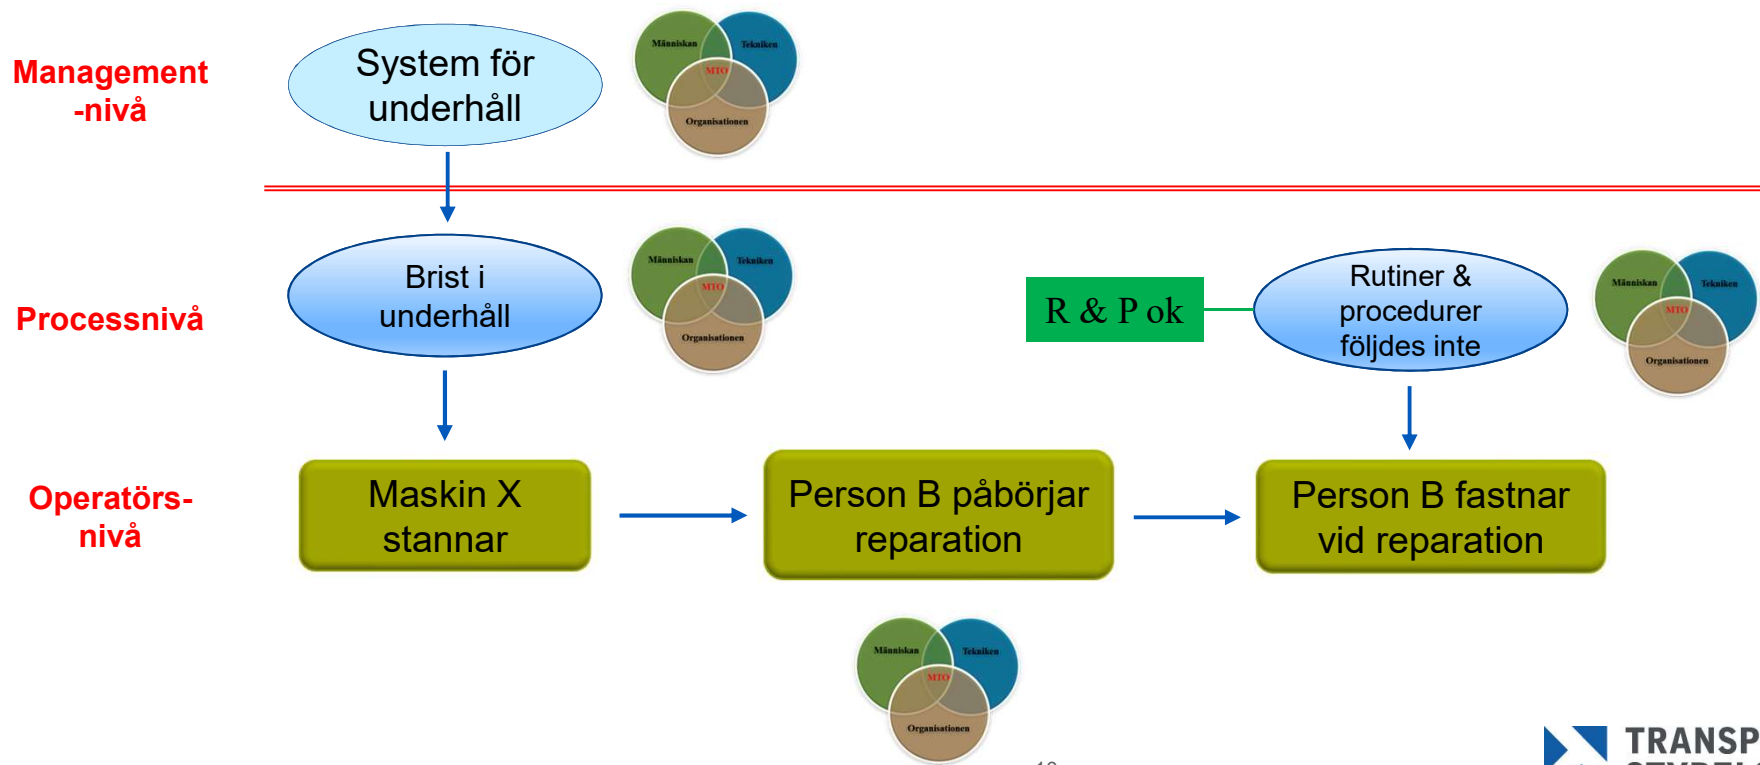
Management -nivå

System för underhåll

Människan
Tekniken
MTO
Organisationen

Processnivå

Brist i underhåll

Människan
Tekniken
MTO
Organisationen

R & P ok

Rutiner & procedurer följdes inte

Människan
Tekniken
MTO
Organisationen

Operatörs-nivå

Maskin X stannar

Person B påbörjar reparation

Person B fastnar vid reparation

Människan
Tekniken
MTO
Organisationen

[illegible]

TRANSP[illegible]